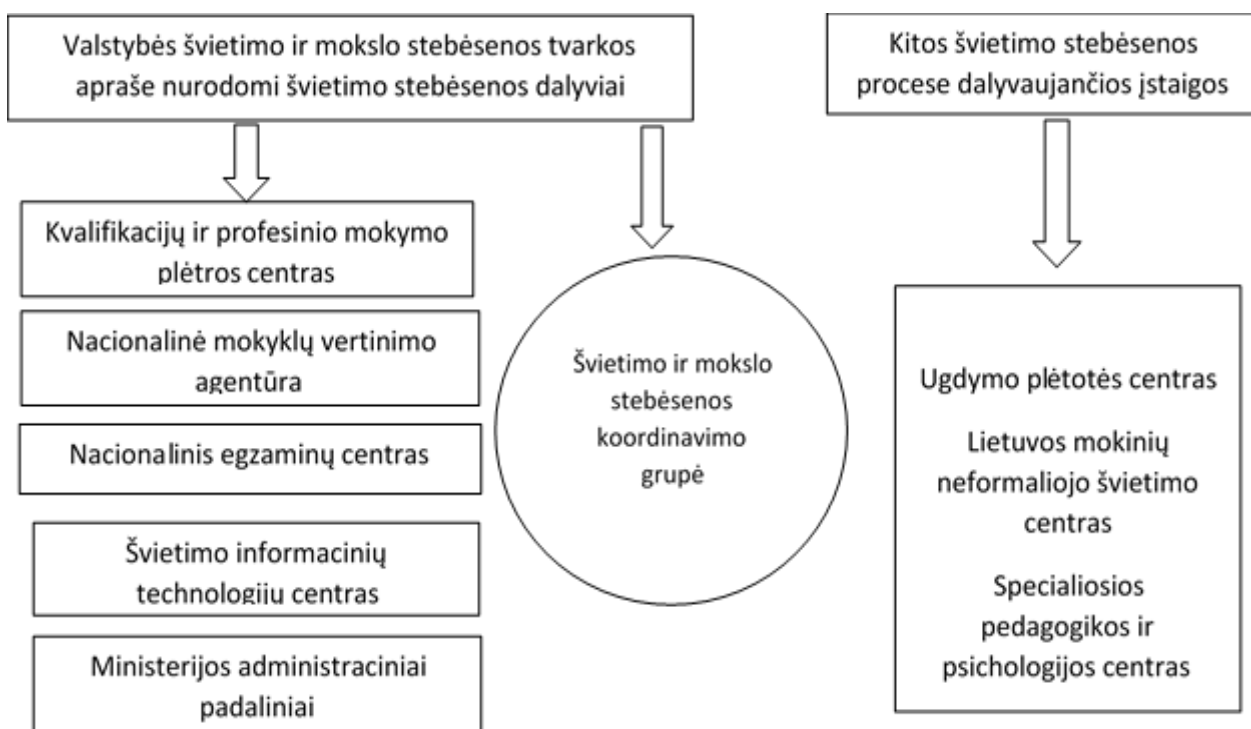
Valstybės švietimo ir mokslo stebėsenos tvarkos apraše nurodomi švietimo stebėsenos dalyviai

Kitos švietimo stebėsenos procese dalyvaujančios įstaigos

Kvalifikacijų ir profesinio mokymo plėtros centras

Nacionalinė mokyklų vertinimo agentūra

Nacionalinis egzaminų centras

Švietimo informacinių technologijų centras

Ministerijos administraciniai padaliniai

Švietimo ir mokslo stebėsenos koordinavimo grupė

Ugdymo plėtotės centras

Lietuvos mokinių neformaliojo švietimo centras

Specialiosios pedagogikos ir psichologijos centras